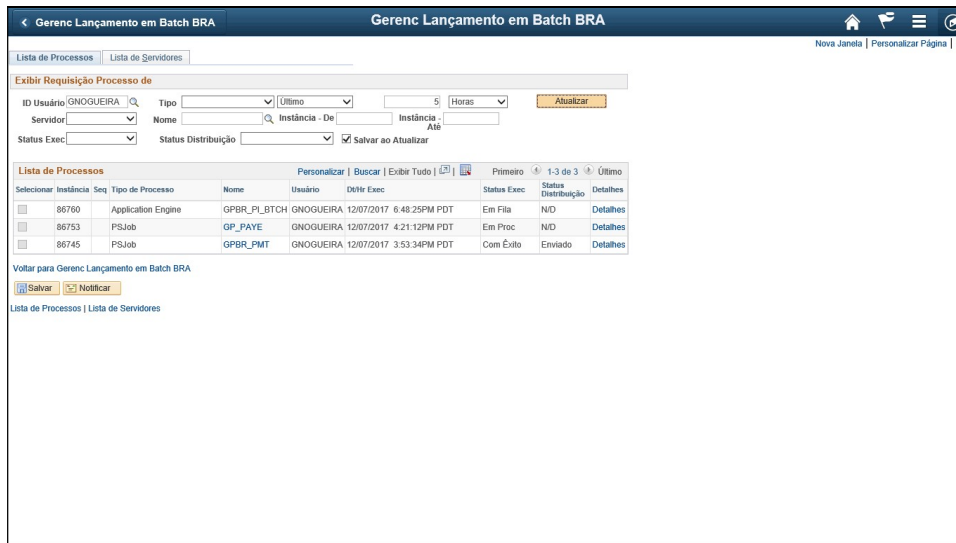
< Gerenc Lançamento em Batch BRA

Gerenc Lançamento em Batch BRA

Nova Janela | Personalizar Página |

Lista de Processos | Lista de Servidores

Exibir Requisição Processo de

ID Usuário GNOGUEIRA Tipo Último 5 Horas Atualizar

Servidor Nome Instância - De Instância - Até

Status Exec Status Distribuição Salvar ao Atualizar

Lista de Processos

Personalizar | Buscar | Exibir Tudo | Primeiro 1-3 de 3 Último

| Selecionar | Instância | Seq | Tipo de Processo | Nome | Usuário | Dt/Hr Exec | Status Exec | Status Distribuição | Detalhes |
|---|---|---|---|---|---|---|---|---|---|
| | 86760 | | Application Engine | GPBR_PI_BTCH | GNOGUEIRA | 12/07/2017 6:48:25PM PDT | Em Fila | N/D | Detalhes |
| | 86753 | | PSJob | GP_PAYE | GNOGUEIRA | 12/07/2017 4:21:12PM PDT | Em Proc | N/D | Detalhes |
| | 86745 | | PSJob | GPBR_PMT | GNOGUEIRA | 12/07/2017 3:53:34PM PDT | Com Êxito | Enviado | Detalhes |

Voltar para Gerenc Lançamento em Batch BRA

Salvar Notificar

Lista de Processos | Lista de Servidores